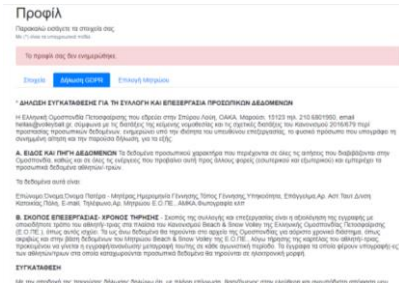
Προφίλ

Παρακαλώ ενημερώστε τα στοιχεία σας
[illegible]

Το προφίλ σας δεν ενημερώθηκε.

Στοιχεία | Δήλωση GDPR | Επιλογή Μητρώου

* ΔΗΛΩΣΗ ΣΥΓΚΑΤΑΘΕΣΗΣ ΓΙΑ ΤΗ ΣΥΛΛΟΓΗ ΚΑΙ ΕΠΕΞΕΡΓΑΣΙΑ ΠΡΟΣΩΠΙΚΩΝ ΔΕΔΟΜΕΝΩΝ

Η Ελληνική Ομοσπονδία Πετοσφαίρισης που εδρεύει στην Σπύρου Λούη, ΟΑΚΑ, Μαρούσι, 15123 τηλ. 210.6801900, email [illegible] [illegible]

A. ΕΙΔΟΣ ΚΑΙ ΠΗΓΗ ΔΕΔΟΜΕΝΩΝ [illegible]

Τα δεδομένα αυτά είναι:

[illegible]

B. ΣΚΟΠΟΣ ΕΠΕΞΕΡΓΑΣΙΑΣ - ΧΡΟΝΟΣ ΤΗΡΗΣΗΣ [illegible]

ΣΥΓΚΑΤΑΘΕΣΗ

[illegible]